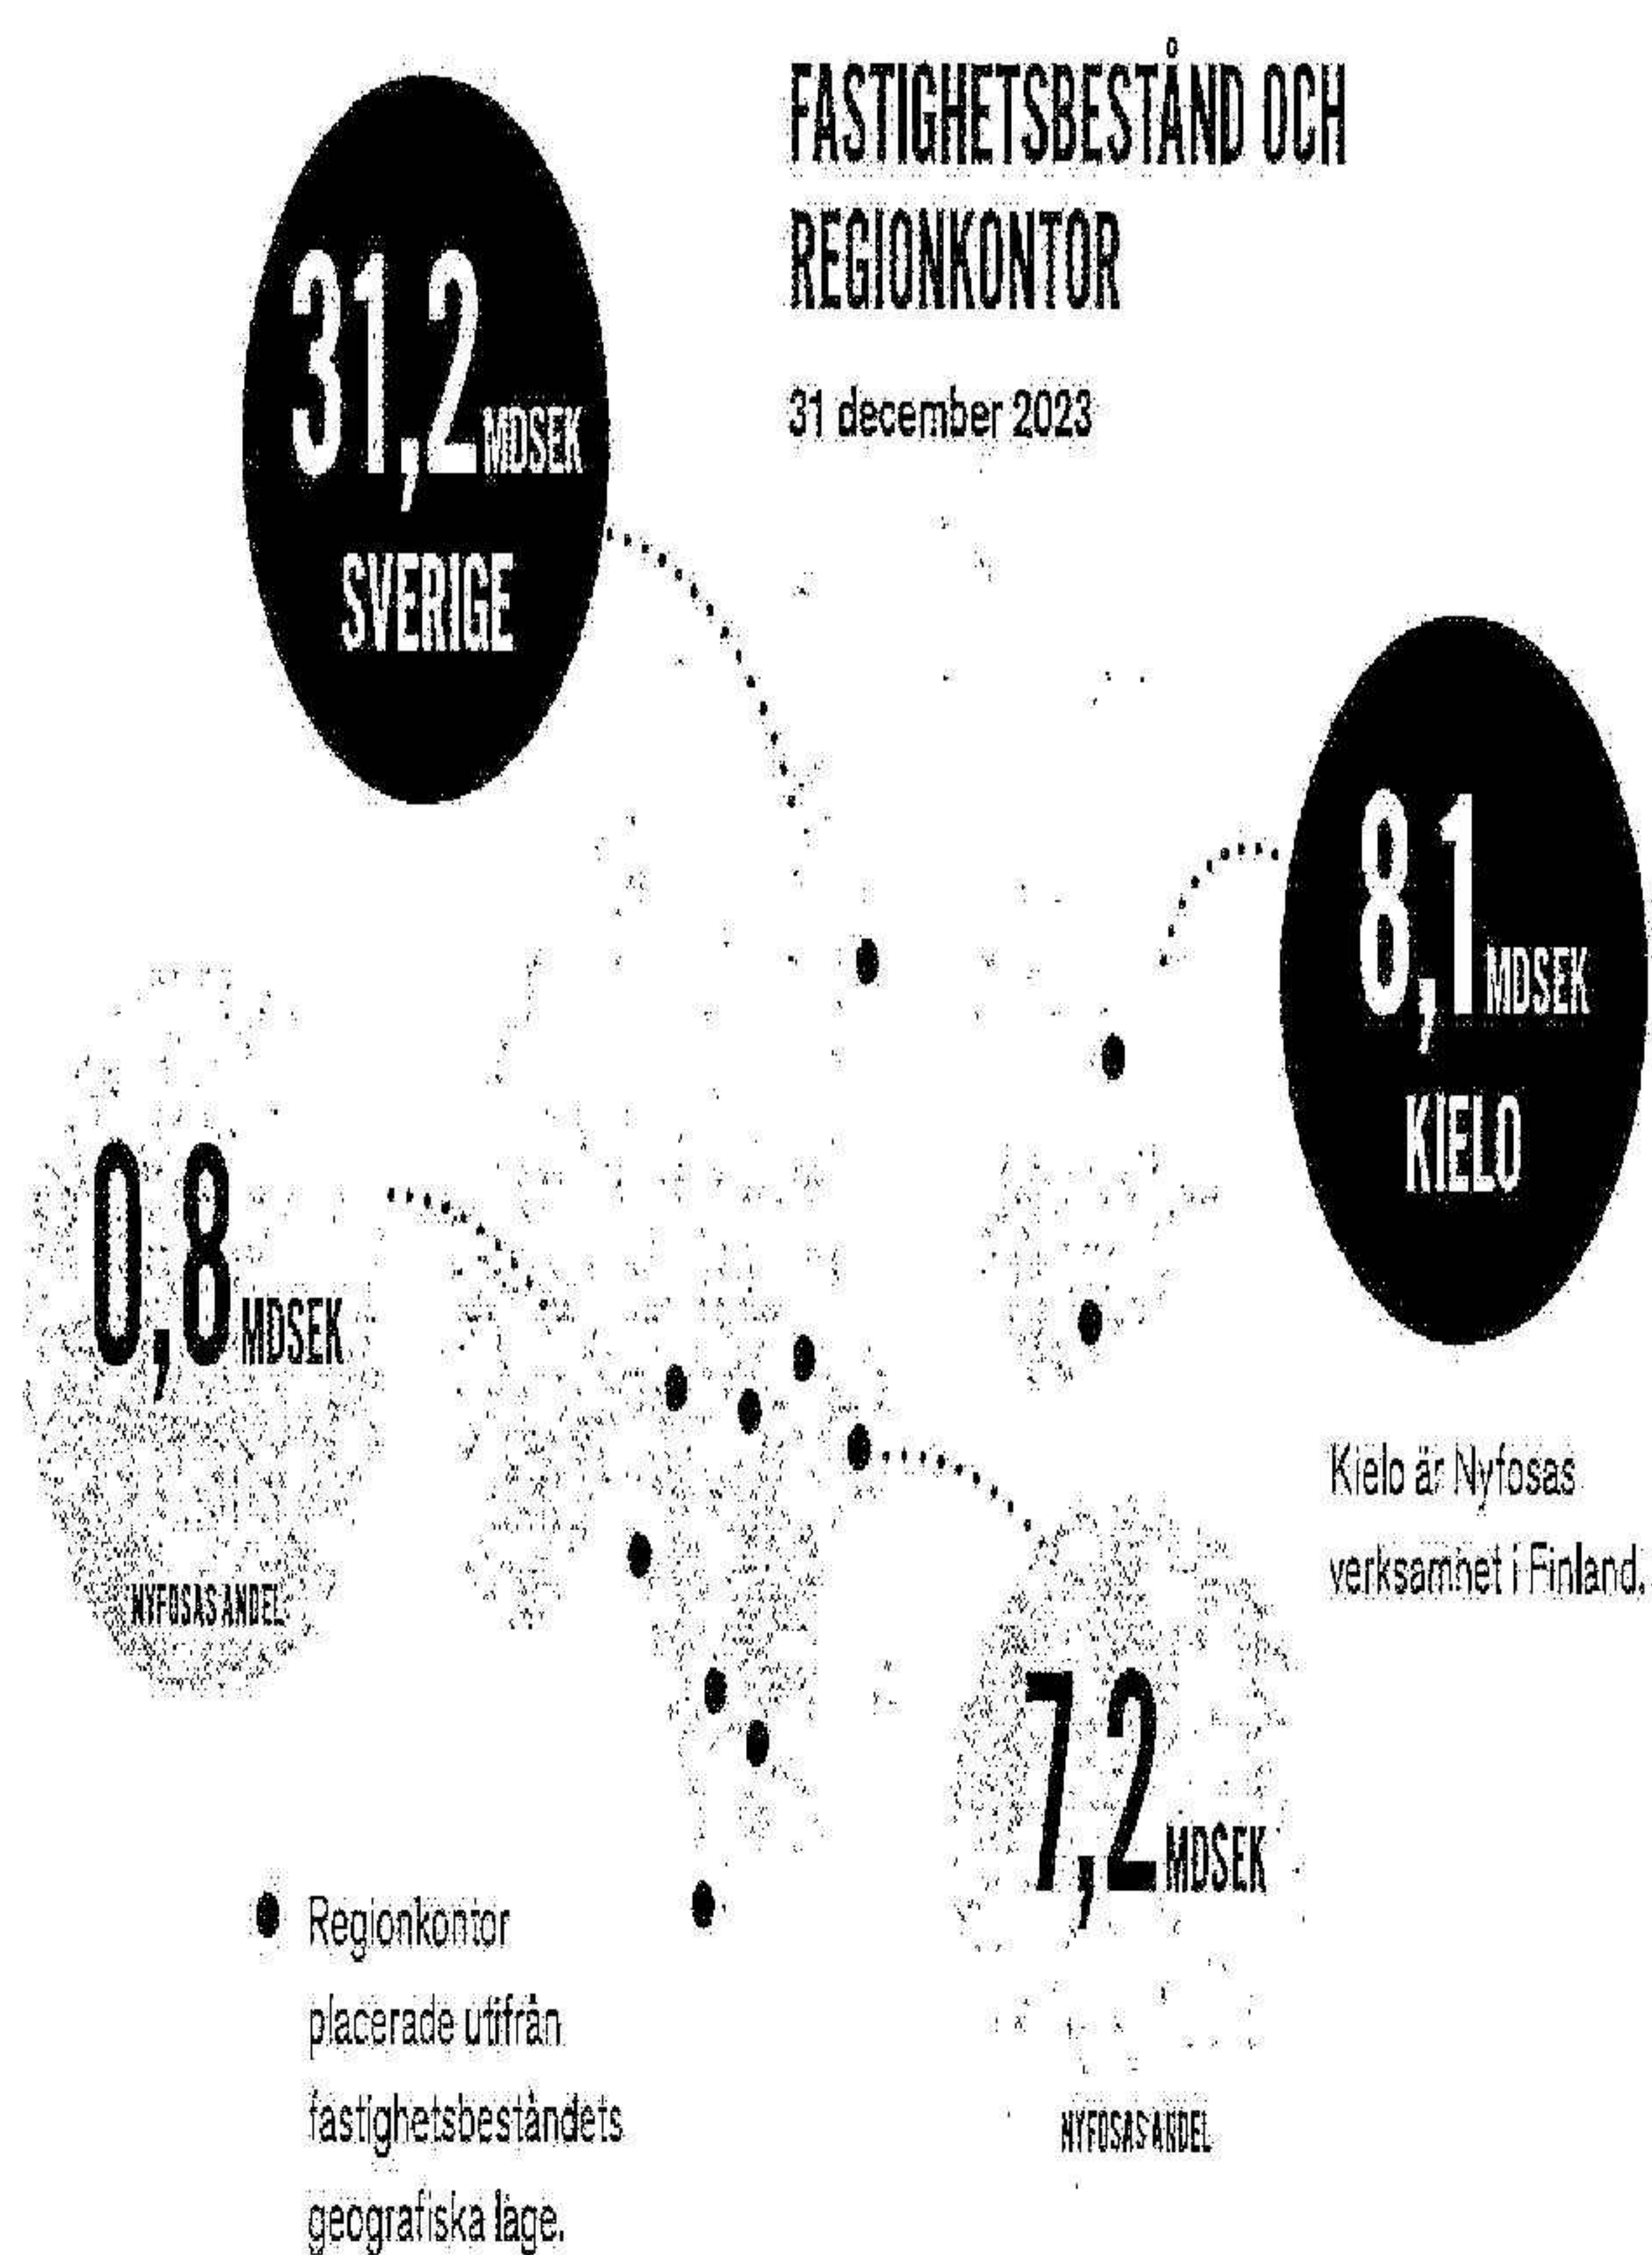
31,2 MDSEK
SVERIGE

FASTIGHETSBESTÅND OCH REGIONKONTOR

31 december 2023

8,1 MDSEK
KIELO

0,8 MDSEK
NYFOSAS ANDEL

Kielo är Nyfosas verksamhet i Finland.

7,2 MDSEK
NYFOSAS ANDEL

Regionkontor placerade utifrån fastighetsbeståndets geografiska läge.